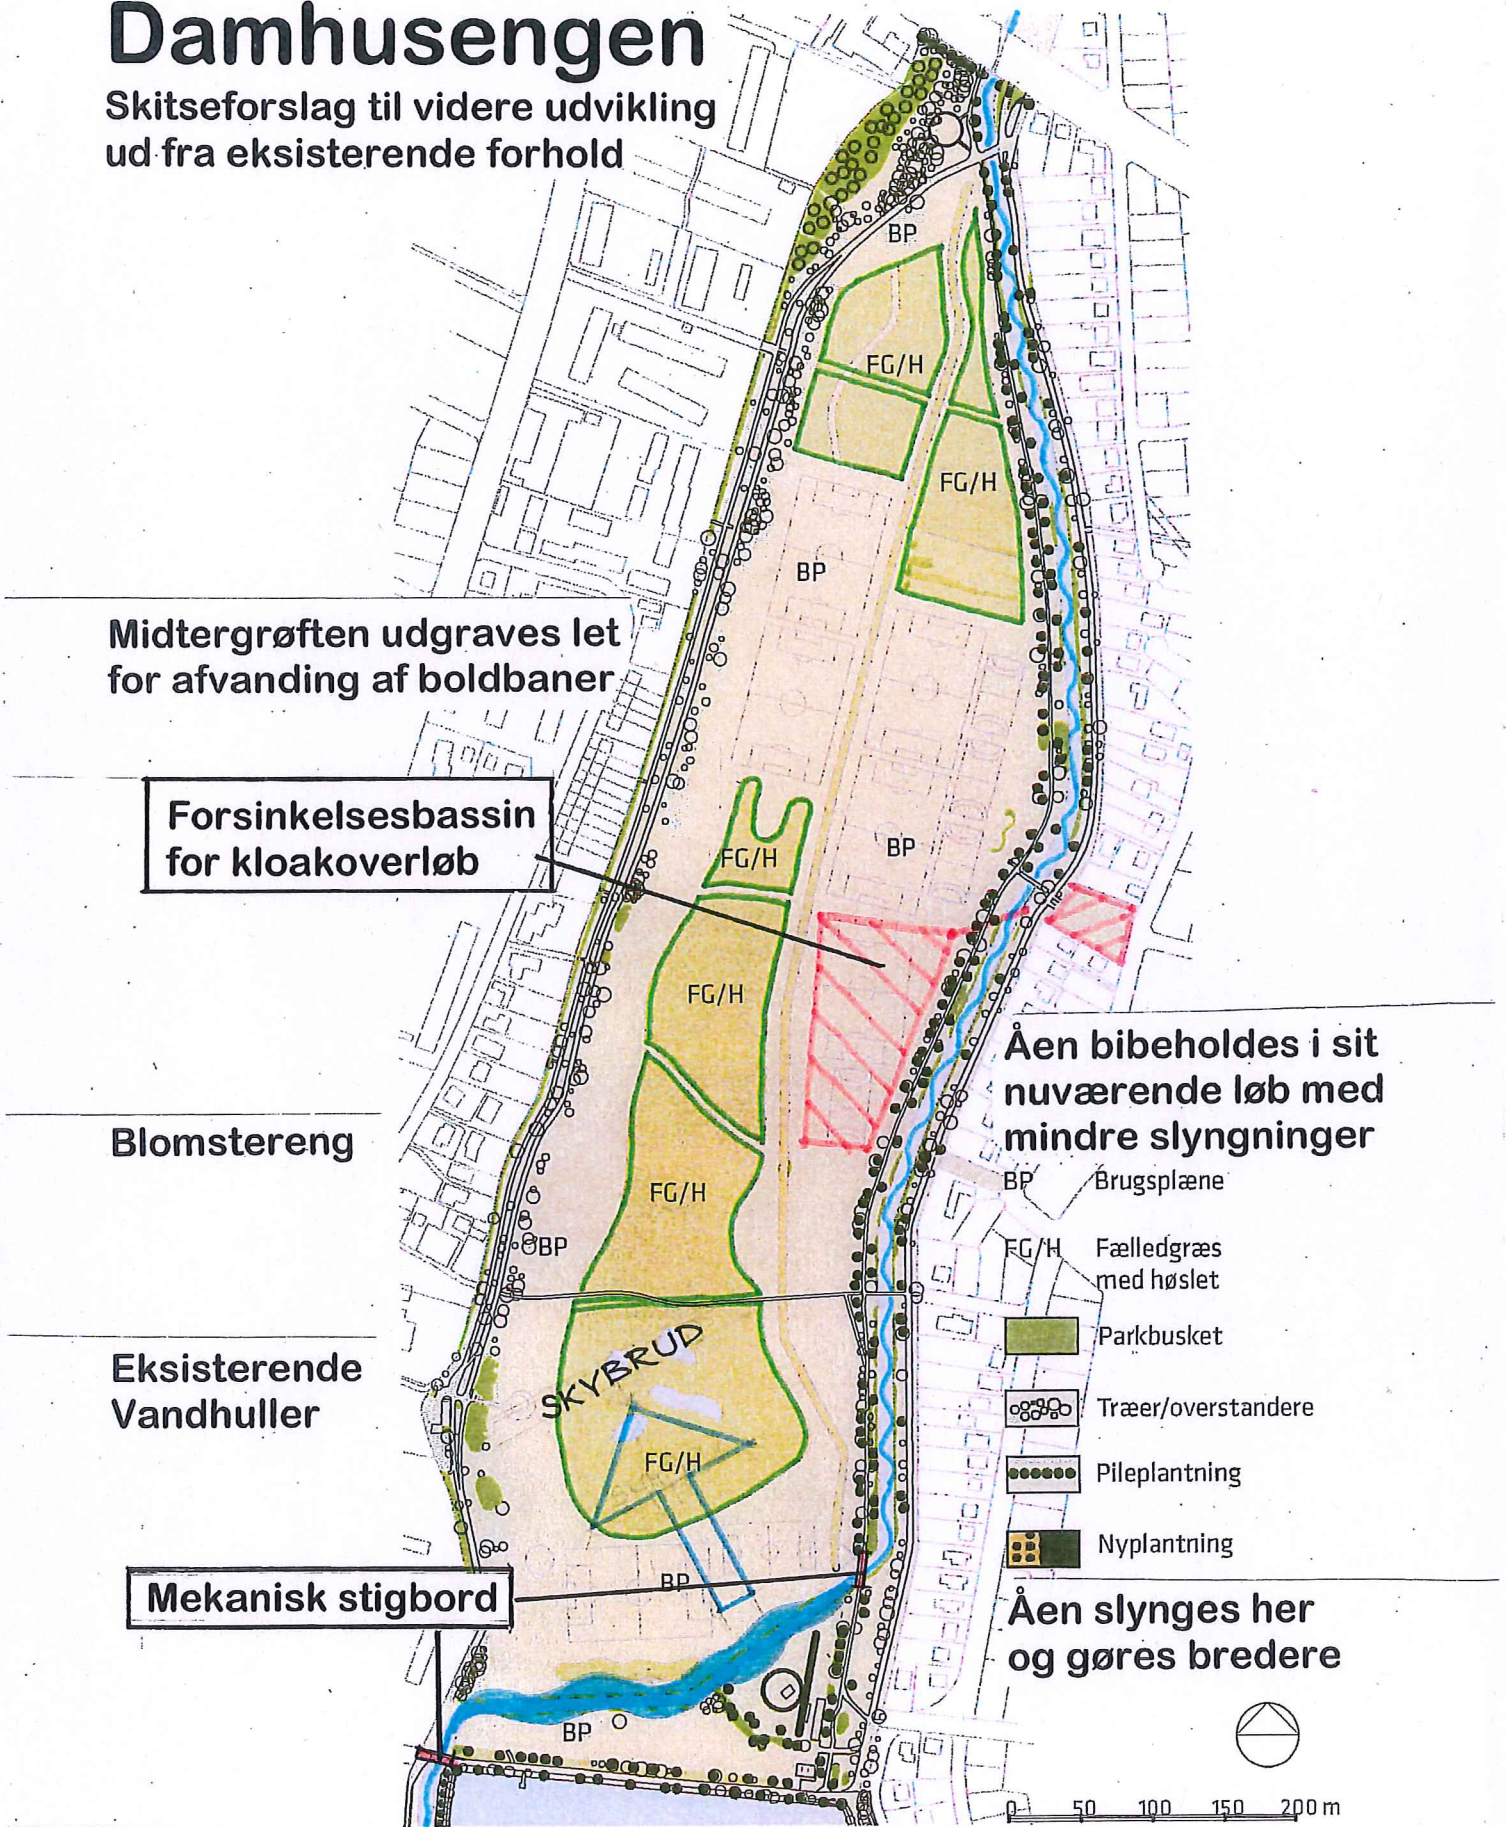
Damhusengen
Skitseforslag til videre udvikling ud fra eksisterende forhold

BP
FG/H
FG/H
BP

Midtergrøften udgraves let for afvanding af boldbaner

Forsinkelsesbassin for kloakoverløb

FG/H
BP
FG/H

Åen bibeholdes i sit nuværende løb med mindre slyngninger

Blomstereng

FG/H
BP

Eksisterende Vandhuller

SKYBRUD
FG/H

Mekanisk stigbord

BP
BP

BP Brugsplæne
FG/H Fælledgræs med høslet
Parkbusket
Træer/overstandere
Pileplantning
Nyplantning

Åen slynges her og gøres bredere

0 50 100 150 200 m